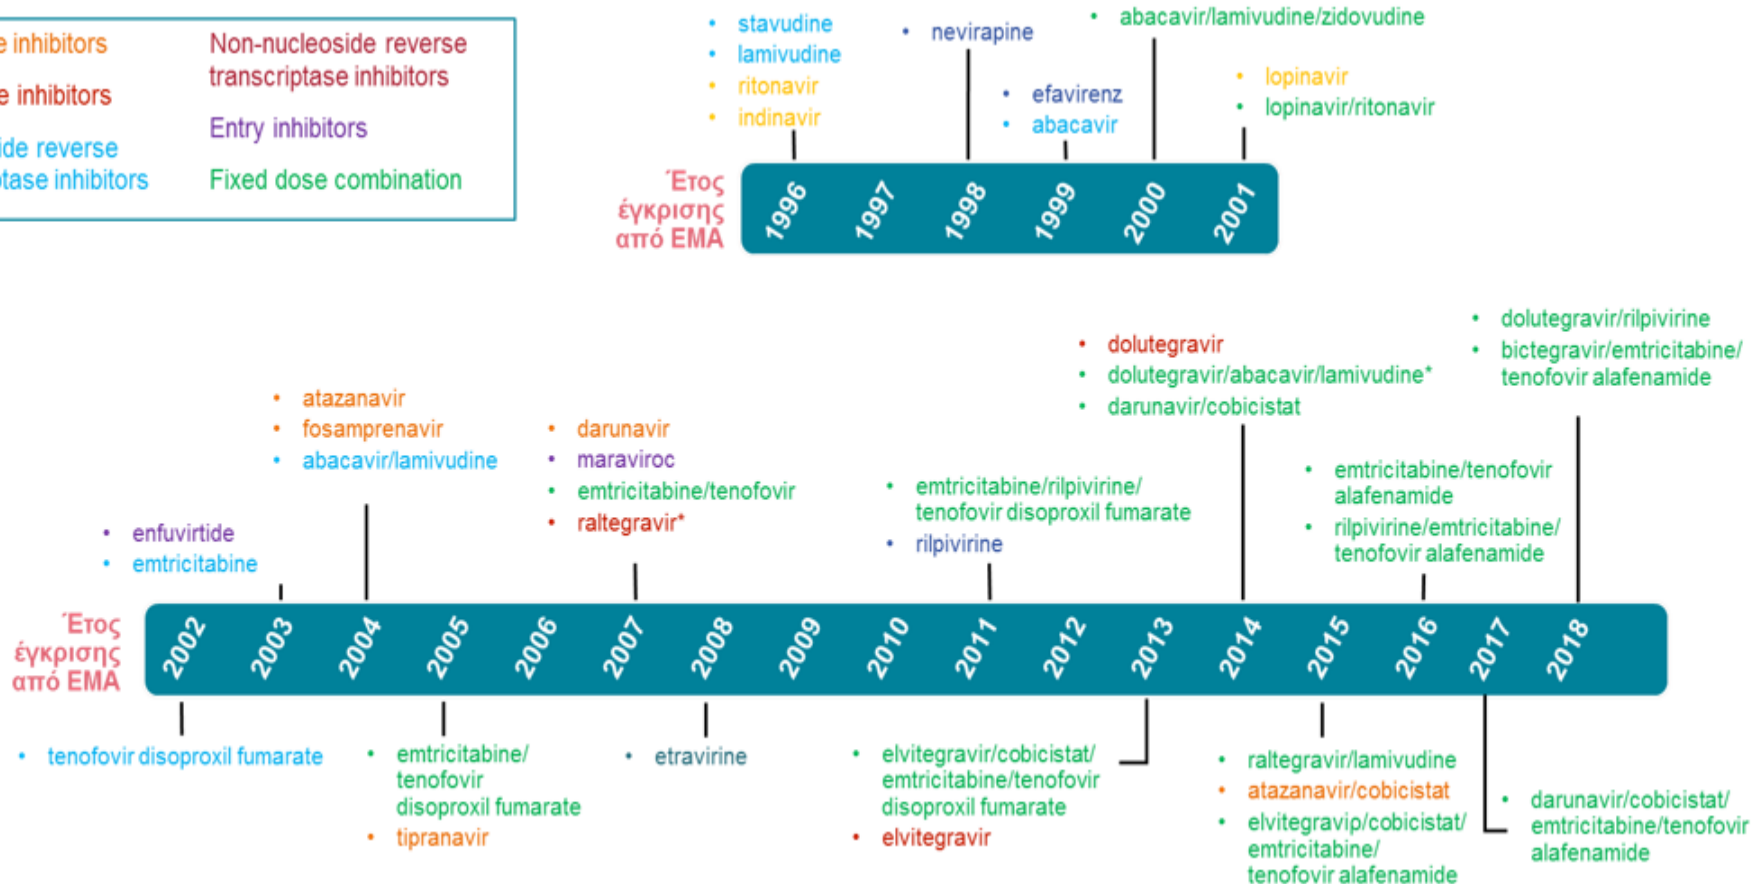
e inhibitors
e inhibitors
ide reverse
tase inhibitors
Non-nucleoside reverse transcriptase inhibitors
Entry inhibitors
Fixed dose combination

• stavudine
• lamivudine
• ritonavir
• indinavir
• nevirapine
• efavirenz
• abacavir
• abacavir/lamivudine/zidovudine
• lopinavir
• lopinavir/ritonavir

Έτος έγκρισης από EMA
1996
1997
1998
1999
2000
2001

• atazanavir
• fosamprenavir
• abacavir/lamivudine
• enfuvirtide
• emtricitabine
• darunavir
• maraviroc
• emtricitabine/tenofovir
• raltegravir*
• emtricitabine/rilpivirine/ tenofovir disoproxil fumarate
• rilpivirine
• dolutegravir
• dolutegravir/abacavir/lamivudine*
• darunavir/cobicistat
• emtricitabine/tenofovir alafenamide
• rilpivirine/emtricitabine/ tenofovir alafenamide
• dolutegravir/rilpivirine
• bictegravir/emtricitabine/ tenofovir alafenamide

Έτος έγκρισης από EMA
2002
2003
2004
2005
2006
2007
2008
2009
2010
2011
2012
2013
2014
2015
2016
2017
2018

• tenofovir disoproxil fumarate
• emtricitabine/ tenofovir disoproxil fumarate
• tipranavir
• etravirine
• elvitegravir/cobicistat/ emtricitabine/tenofovir disoproxil fumarate
• elvitegravir
• raltegravir/lamivudine
• atazanavir/cobicistat
• elvitegravip/cobicistat/ emtricitabine/ tenofovir alafenamide
• darunavir/cobicistat/ emtricitabine/tenofovir alafenamide